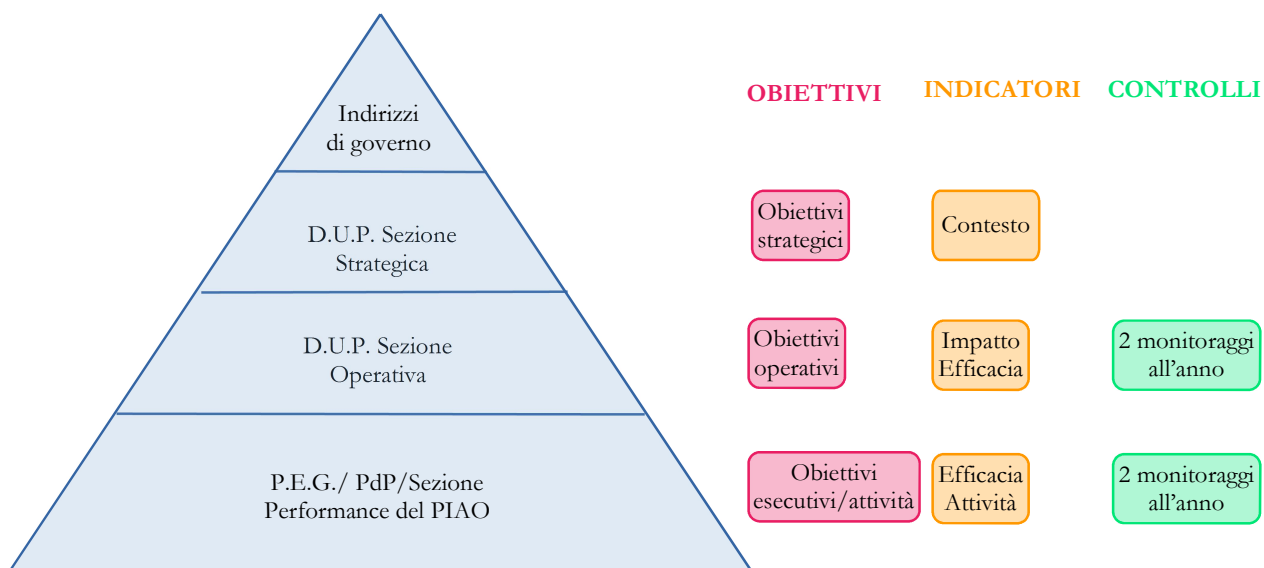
Indirizzi di governo

D.U.P. Sezione Strategica

D.U.P. Sezione Operativa

P.E.G./ PdP/Sezione Performance del PIAO

OBIETTIVI

INDICATORI

CONTROLLI

Obiettivi strategici

Contesto

Obiettivi operativi

Impatto Efficacia

2 monitoraggi all'anno

Obiettivi esecutivi/attività

Efficacia Attività

2 monitoraggi all'anno